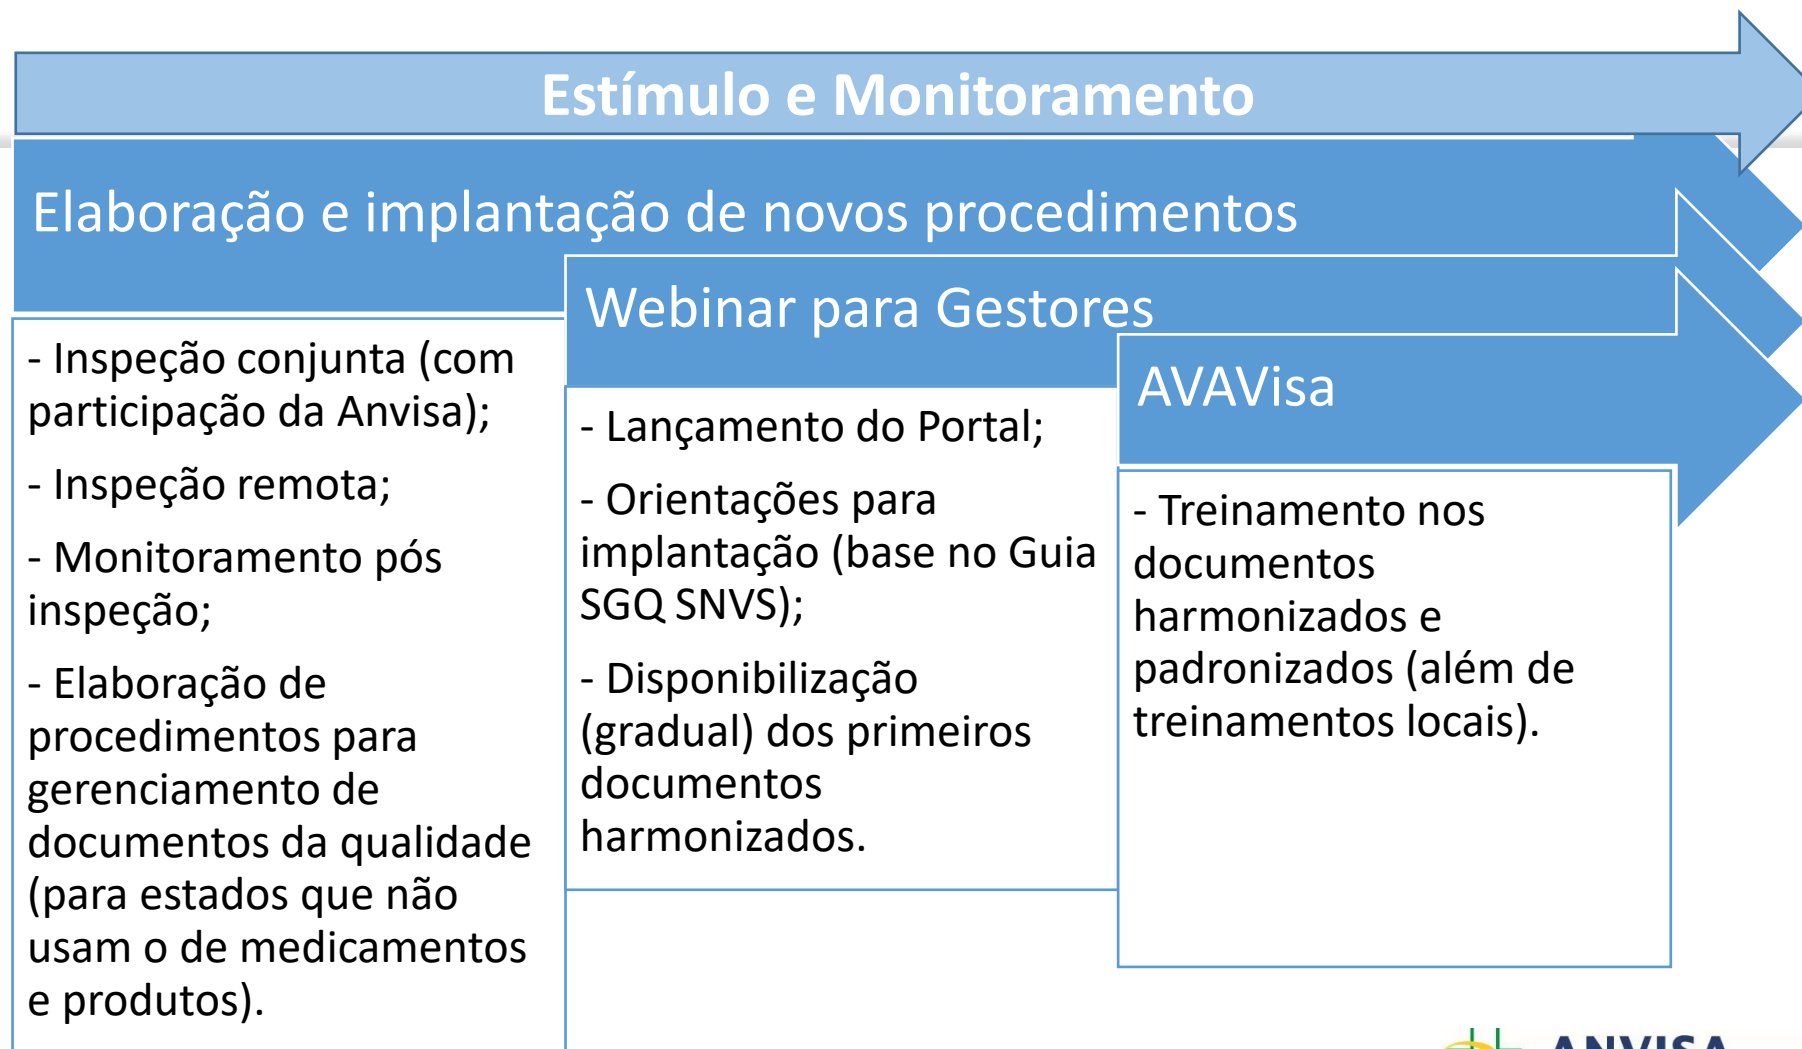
Estímulo e Monitoramento

Elaboração e implantação de novos procedimentos

- Inspeção conjunta (com participação da Anvisa);

- Inspeção remota;

- Monitoramento pós inspeção;

- Elaboração de procedimentos para gerenciamento de documentos da qualidade (para estados que não usam o de medicamentos e produtos).

Webinar para Gestores

- Lançamento do Portal;

- Orientações para implantação (base no Guia SGQ SNVS);

- Disponibilização (gradual) dos primeiros documentos harmonizados.

AVAVisa

- Treinamento nos documentos harmonizados e padronizados (além de treinamentos locais).

ANVISA